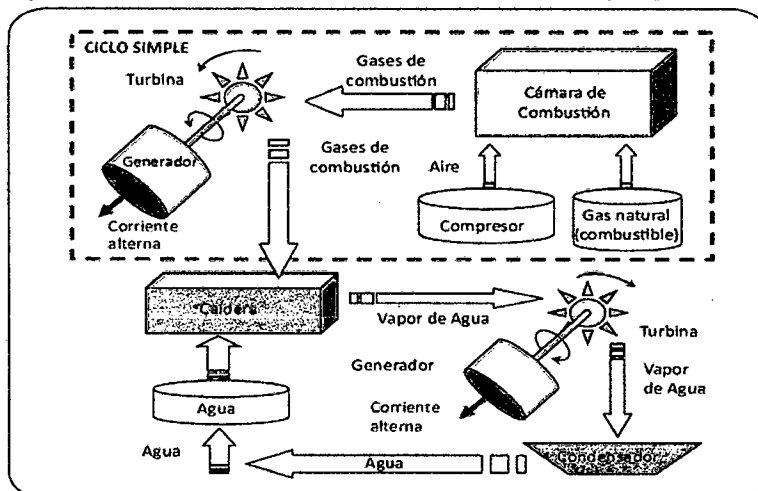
CICLO SIMPLE

Turbina

Gases de combustión

Cámara de Combustión

Generador

Gases de combustión

Aire

Corriente alterna

Compresor

Gas natural (combustible)

Caldera

Vapor de Agua

Turbina

Generador

Vapor de Agua

Agua

Corriente alterna

Agua

Agua

Condensador